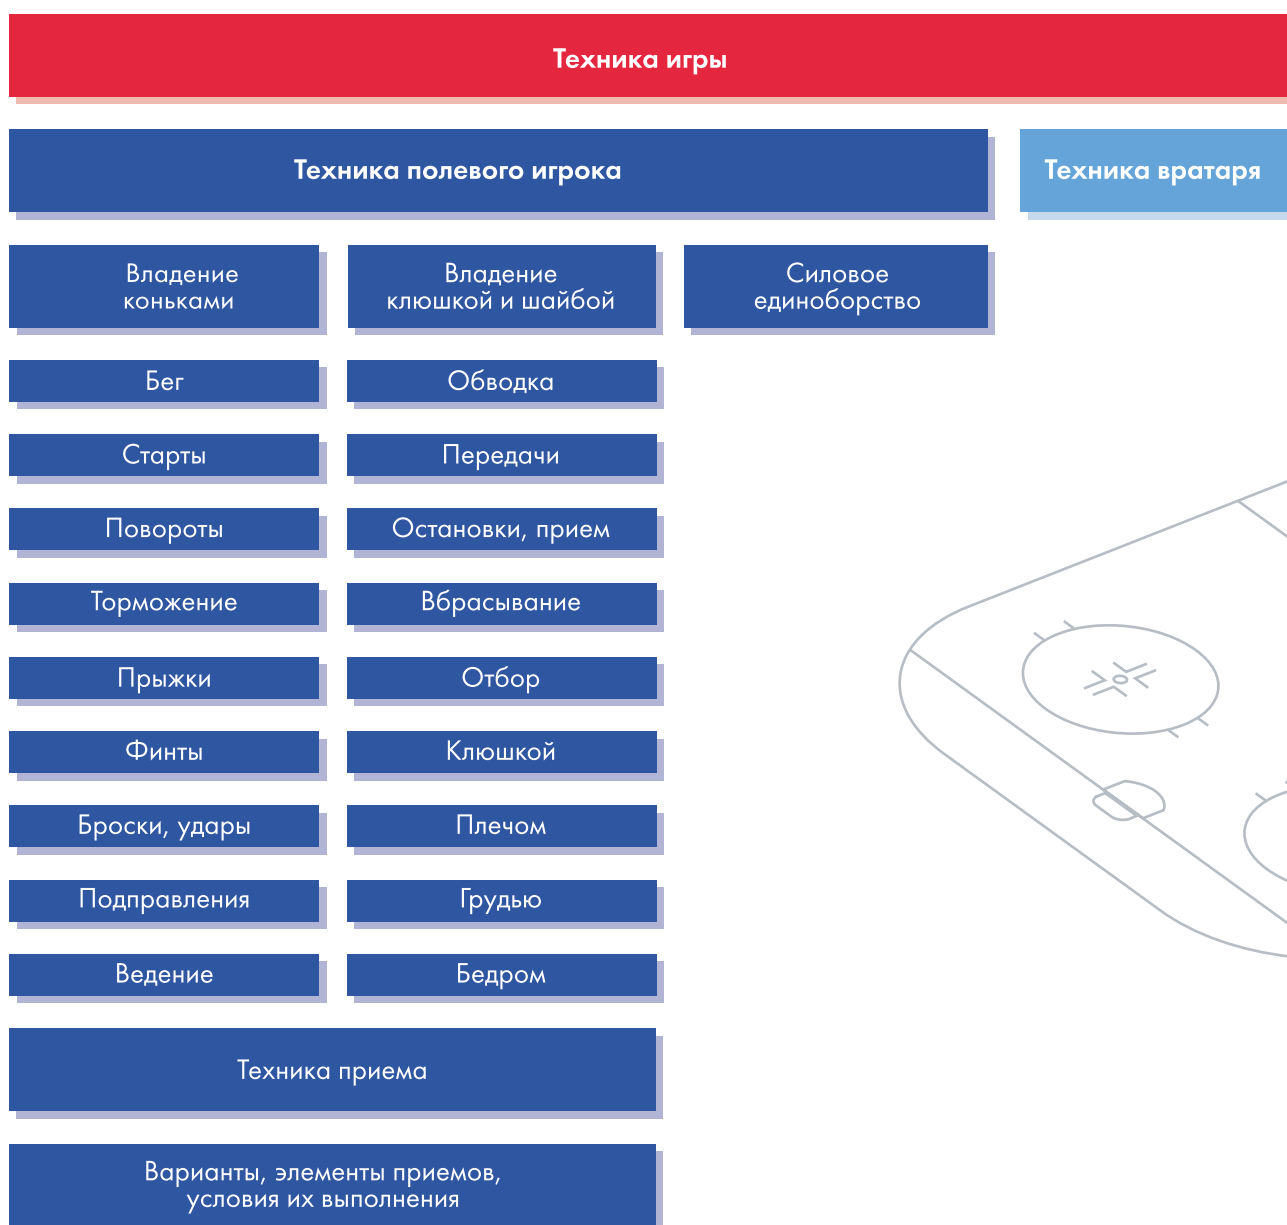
Техника игры

Техника полевого игрока

Техника вратаря

Владение коньками

Владение клюшкой и шайбой

Силовое единоборство

Бег

Обводка

Старты

Передачи

Повороты

Остановки, прием

Торможение

Вбрасывание

Прыжки

Отбор

Финты

Клюшкой

Броски, удары

Плечом

Подправления

Грудью

Ведение

Бедром

Техника приема

Варианты, элементы приемов, условия их выполнения